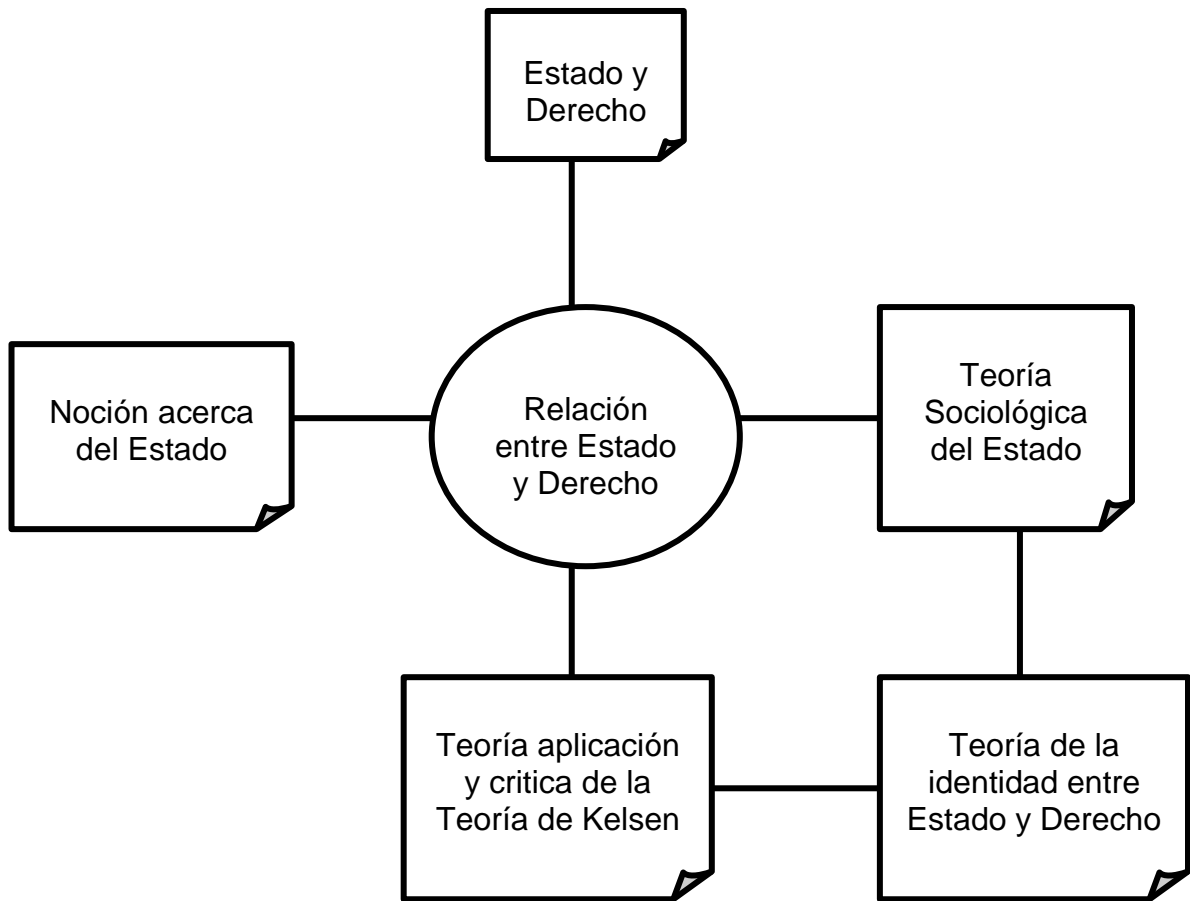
Estado y Derecho

Noción acerca del Estado

Relación entre Estado y Derecho

Teoría Sociológica del Estado

Teoría aplicación y critica de la Teoría de Kelsen

Teoría de la identidad entre Estado y Derecho